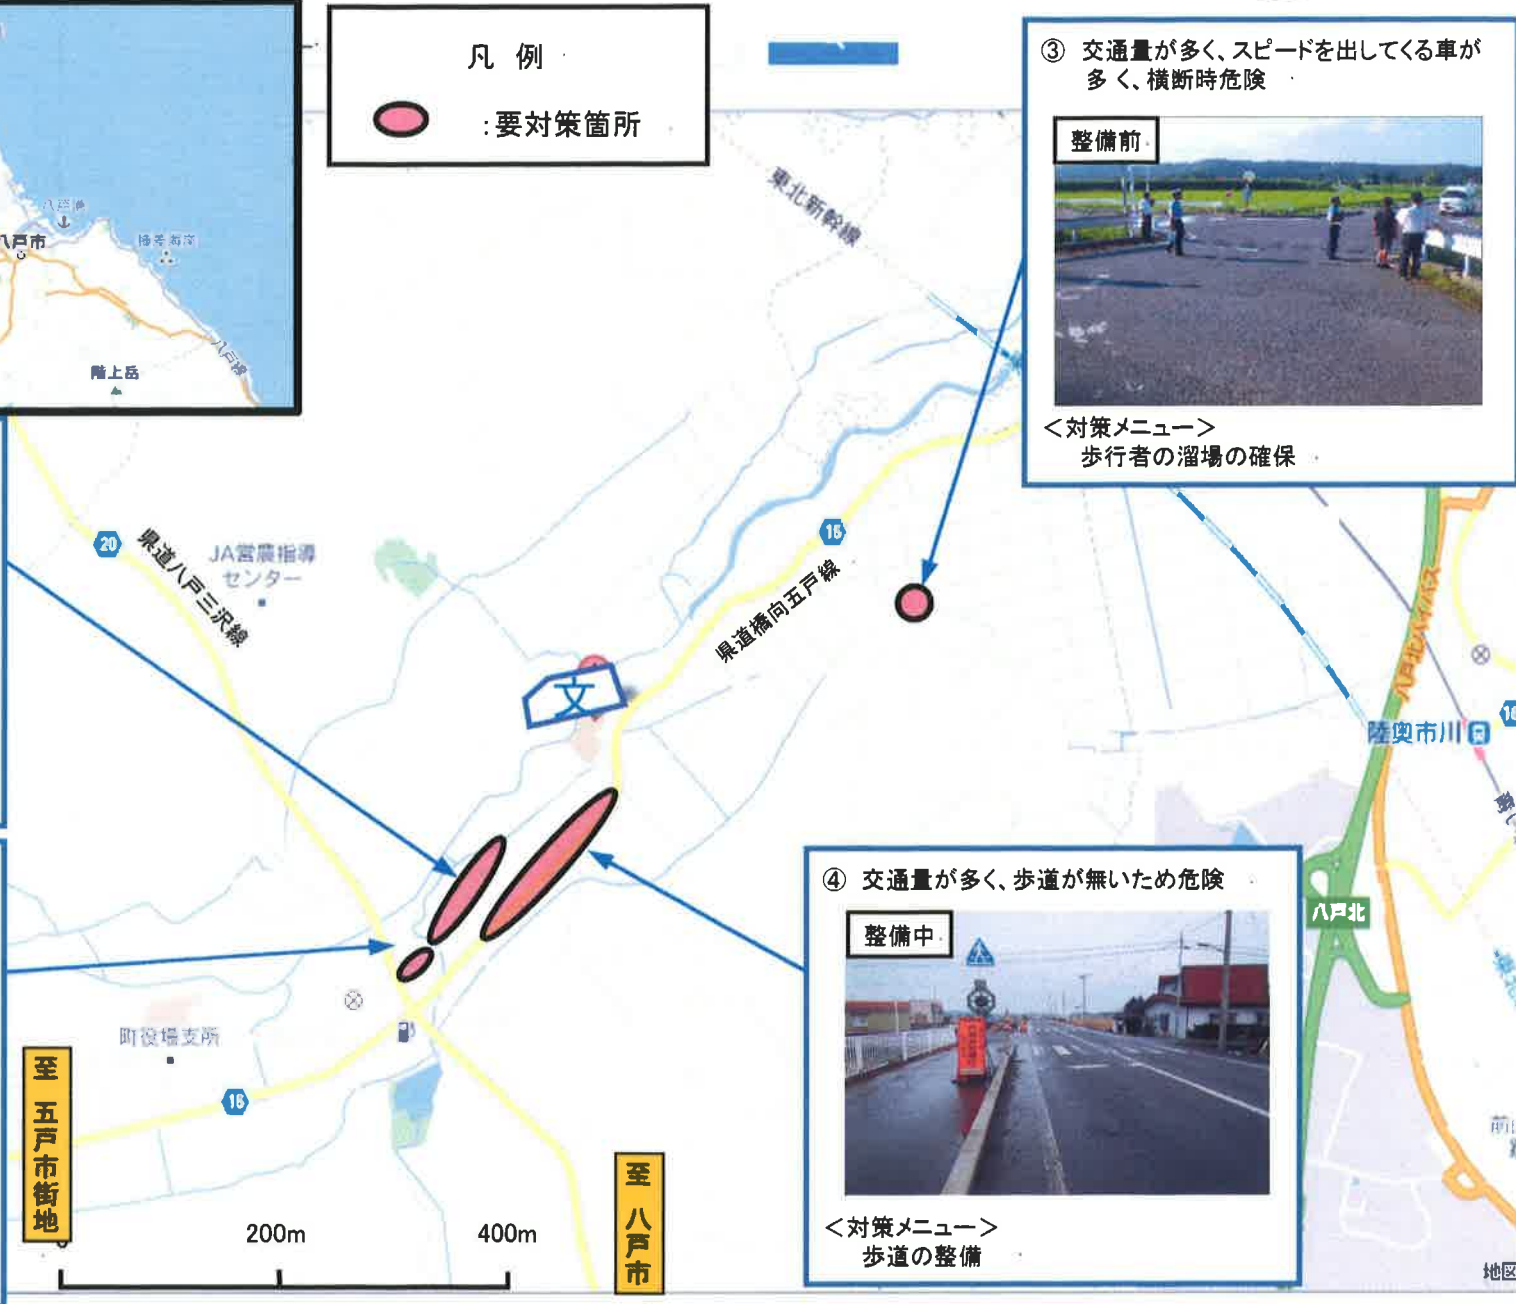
凡 例

:要対策箇所

八戸市

階上岳

東北新幹線

③ 交通量が多く、スピードを出してくる車が多く、横断時危険

整備前

<対策メニュー>
歩行者の溜場の確保

20

県道八戸三沢線

JA営農指導センター

15

県道橋向五戸線

文

八戸北バイパス

陸奥市川

八戸北

④ 交通量が多く、歩道が無いため危険

整備中

<対策メニュー>
歩道の整備

町役場支所

15

至 五戸市街地

200m

400m

至 八戸市

地図